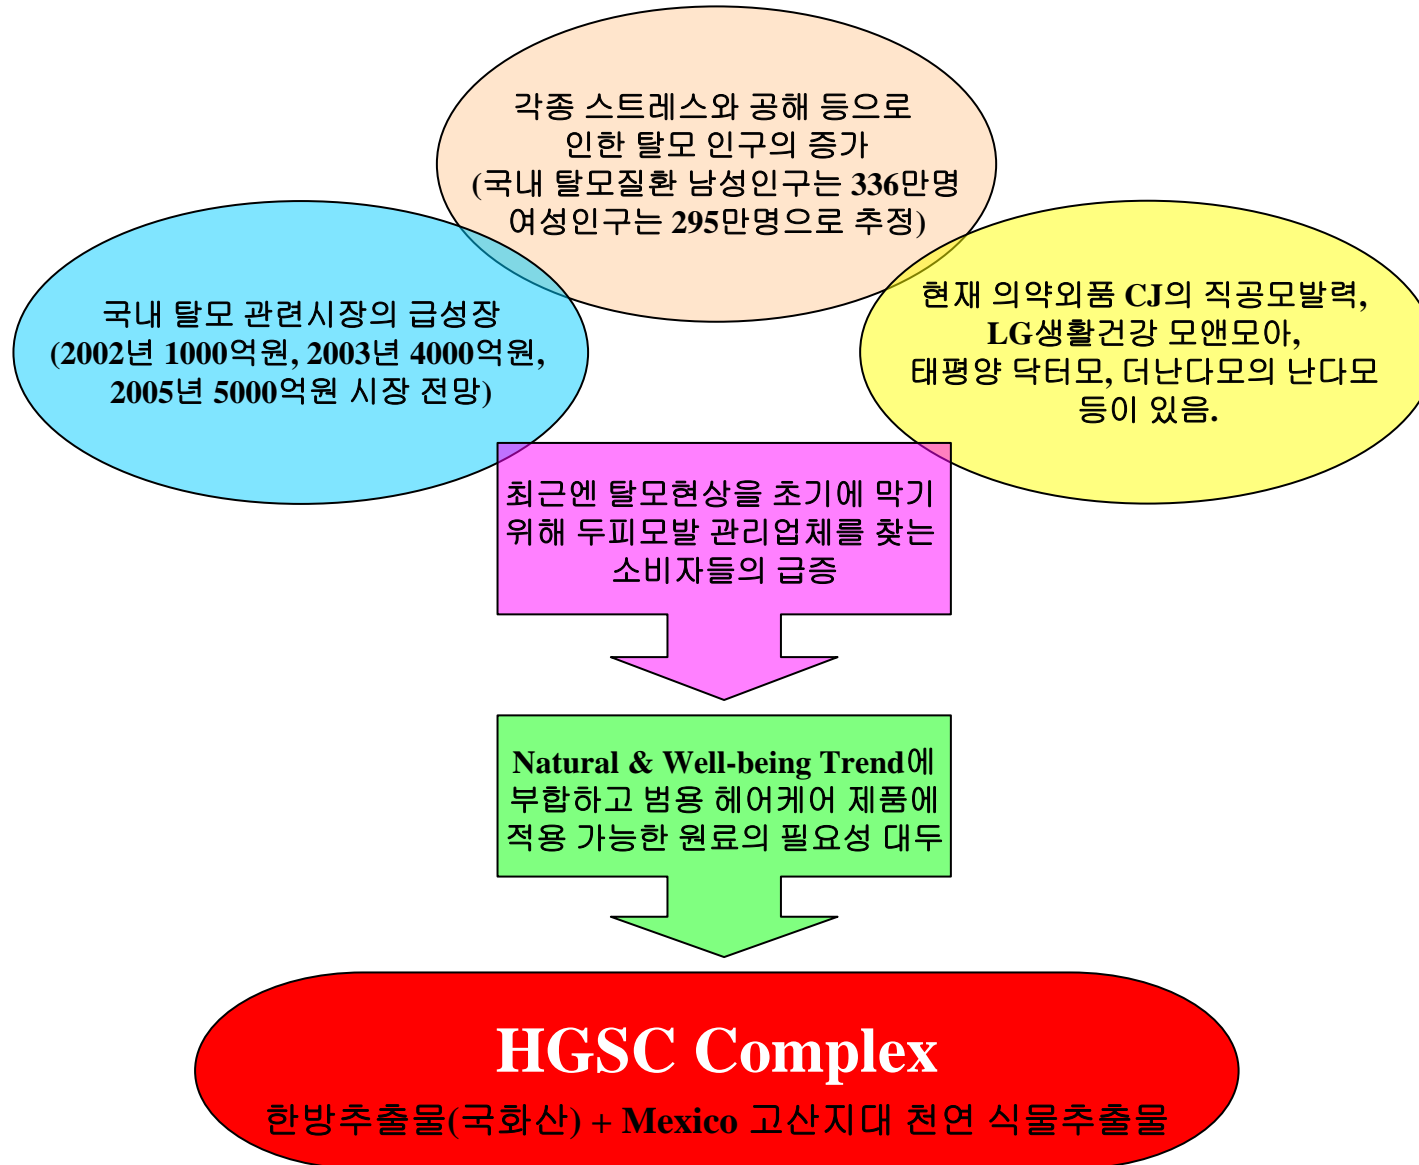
각종 스트레스와 공해 등으로 인한 탈모 인구의 증가 (국내 탈모질환 남성인구는 336만명 여성인구는 295만명으로 추정)

국내 탈모 관련시장의 급성장 (2002년 1000억원, 2003년 4000억원, 2005년 5000억원 시장 전망)

현재 의약외품 CJ의 직공모발력, LG생활건강 모앤모아, 태평양 닥터모, 더난다모의 난다모 등이 있음.

최근엔 탈모현상을 초기에 막기 위해 두피모발 관리업체를 찾는 소비자들의 급증

Natural & Well-being Trend에 부합하고 범용 헤어케어 제품에 적용 가능한 원료의 필요성 대두

HGSC Complex

한방추출물(국화산) + Mexico 고산지대 천연 식물추출물